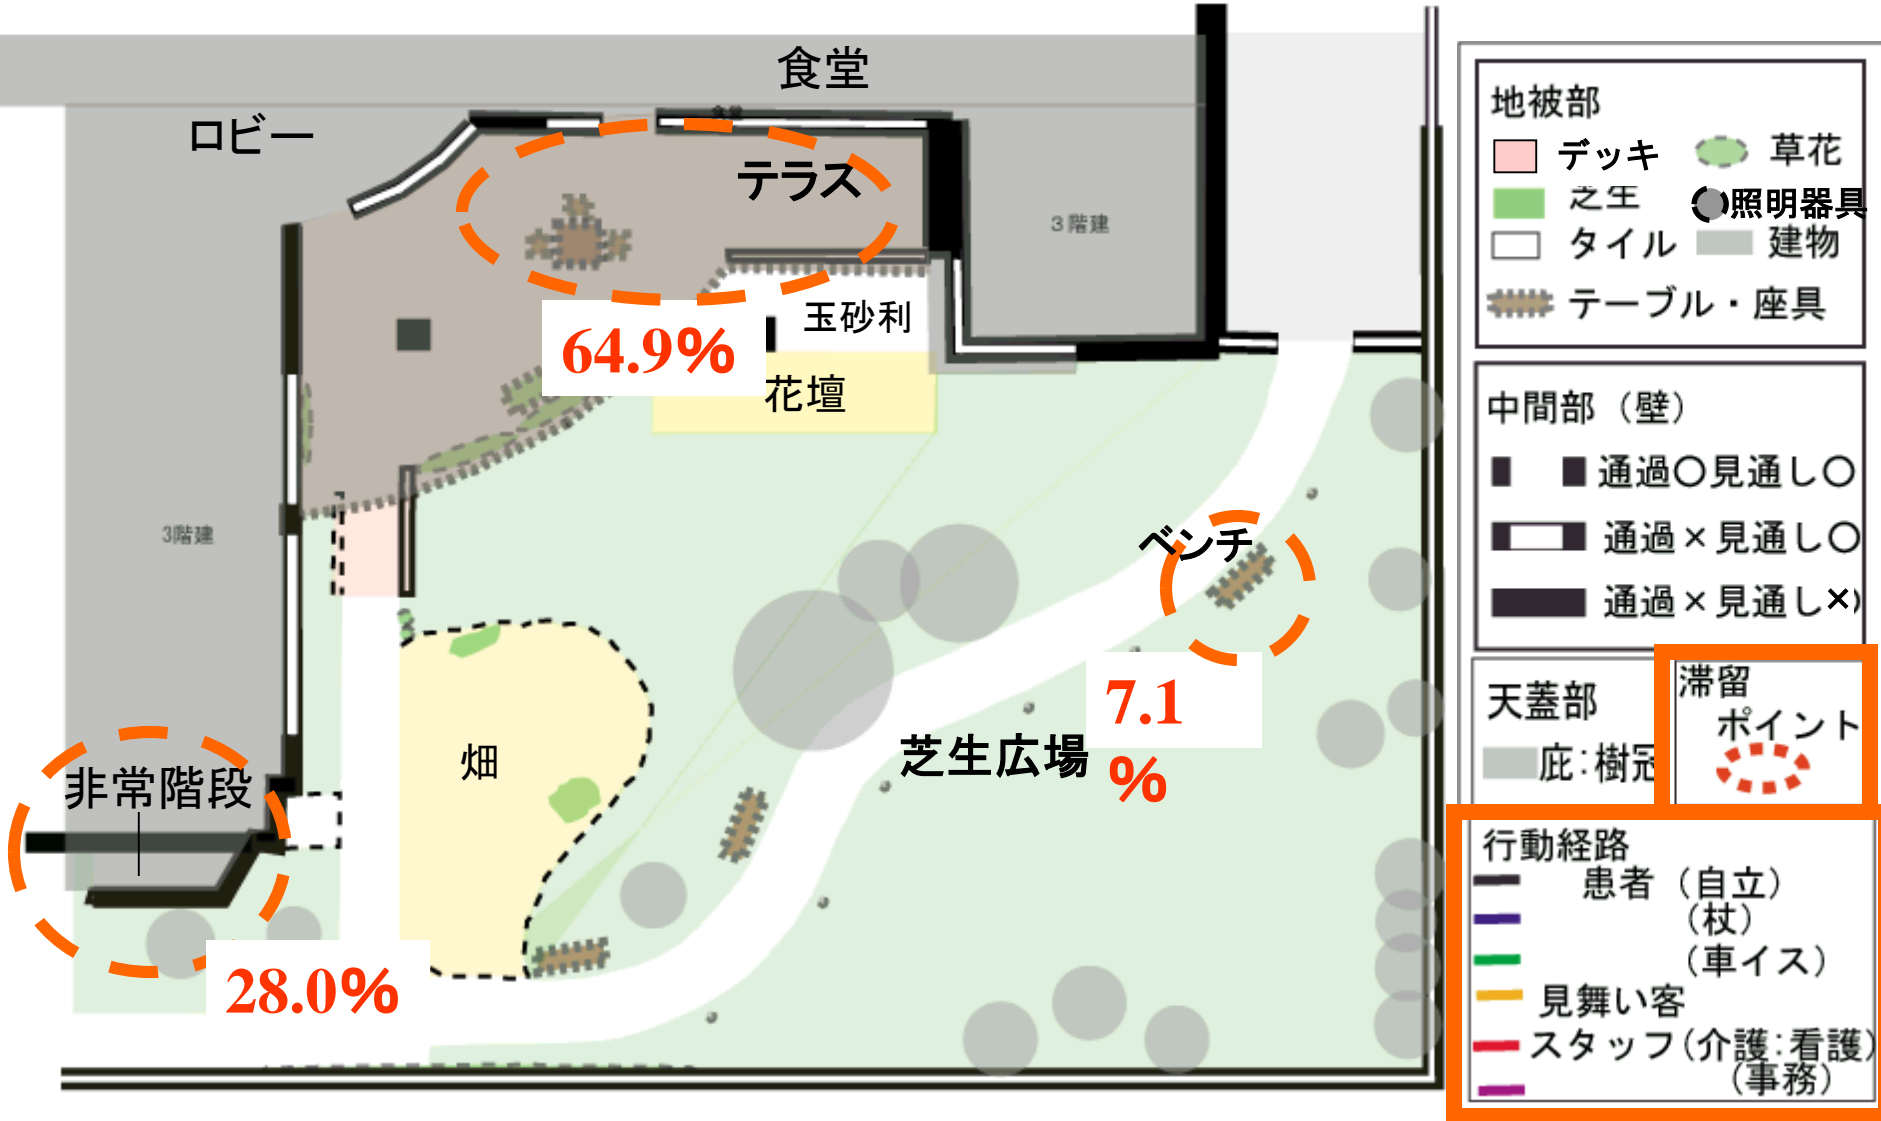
食堂

ロビー

テラス

3階建

3階建

64.9%

玉砂利

花壇

ベンチ

7.1%

芝生広場

畑

非常階段

28.0%

地被部
デッキ
草花
芝生
照明器具
タイル
建物
テーブル・座具

中間部（壁）
通過○見通し○
通過×見通し○
通過×見通し×

天蓋部
庇:樹冠

滞留ポイント

行動経路
患者（自立）
（杖）
（車イス）
見舞い客
スタッフ（介護:看護）
（事務）